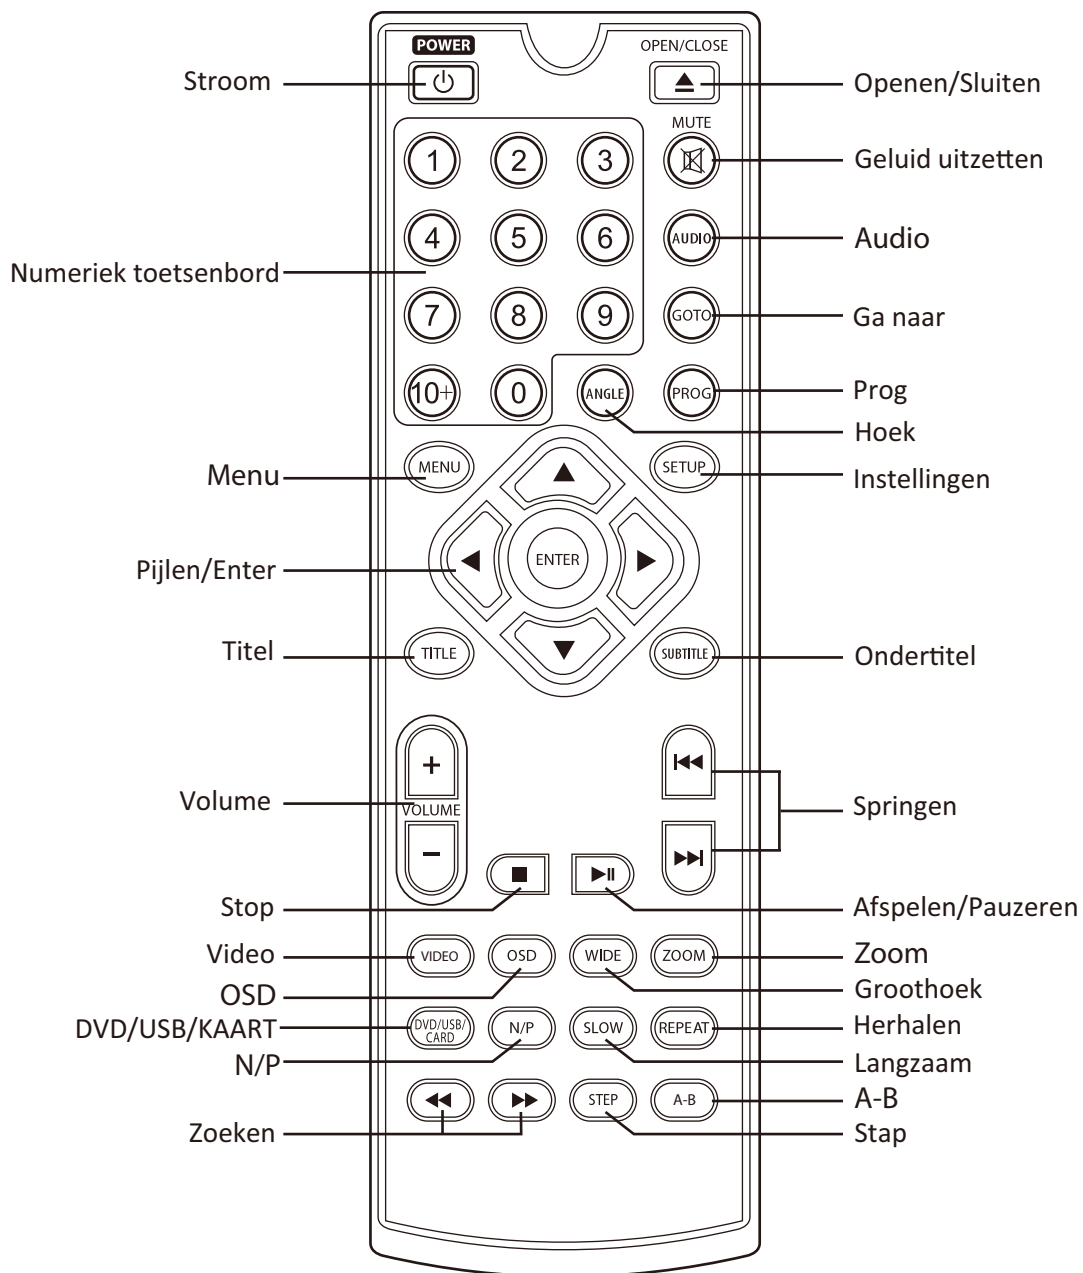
POWER
OPEN/CLOSE
Stroom
Openen/Sluiten
MUTE
1
2
3
Geluid uitzetten
4
5
6
AUDIO
Audio
Numeriek toetsenbord
7
8
9
GOTO
Ga naar
10+
0
ANGLE
PROG
Prog
Hoek
MENU
SETUP
Menu
Instellingen
ENTER
Pijlen/Enter
TITLE
SUBTITLE
Titel
Ondertitel
+
VOLUME
−
Volume
Springen
Stop
Afspelen/Pauzeren
VIDEO
OSD
WIDE
ZOOM
Video
Zoom
OSD
Groothoek
DVD/USB/CARD
N/P
SLOW
REPEAT
DVD/USB/KAART
Herhalen
N/P
Langzaam
STEP
A-B
A-B
Zoeken
Stap